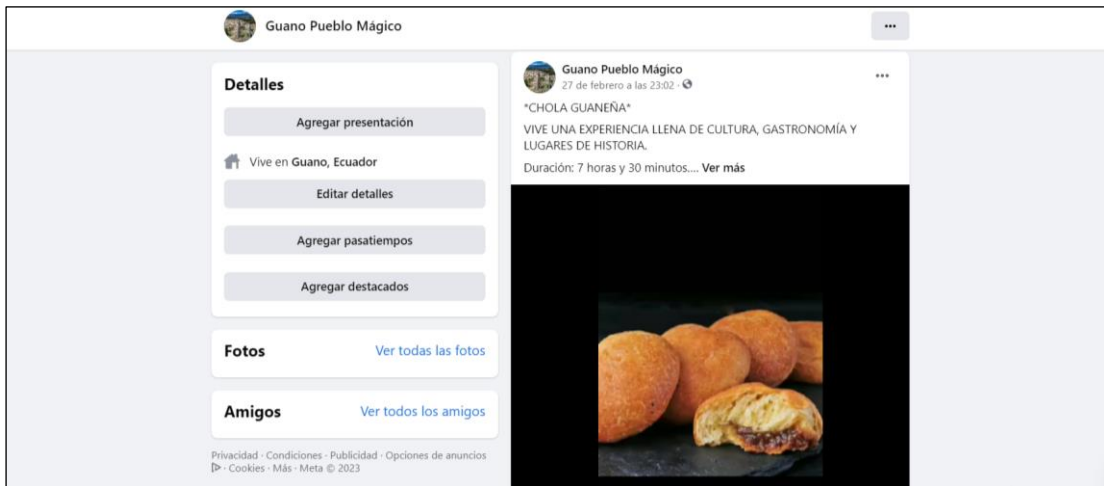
Guano Pueblo Mágico

...

Detalles

Agregar presentación

Vive en Guano, Ecuador

Editar detalles

Agregar pasatiempos

Agregar destacados

Fotos

Ver todas las fotos

Amigos

Ver todos los amigos

Privacidad · Condiciones · Publicidad · Opciones de anuncios · Cookies · Más · Meta © 2023

Guano Pueblo Mágico
27 de febrero a las 23:02 ·

...

*CHOLA GUANEÑA*

VIVE UNA EXPERIENCIA LLENA DE CULTURA, GASTRONOMÍA Y LUGARES DE HISTORIA.

Duración: 7 horas y 30 minutos.... Ver más